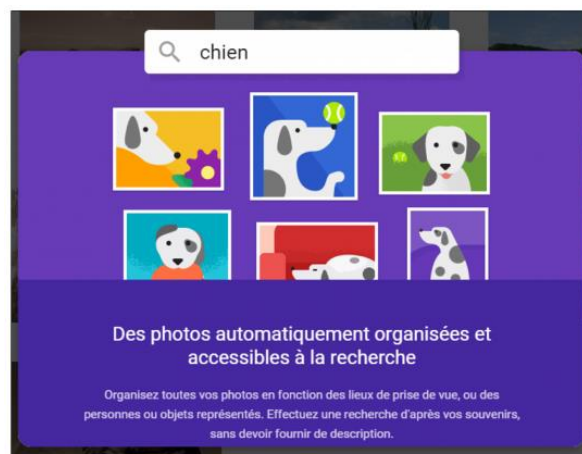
chien

Des photos automatiquement organisées et accessibles à la recherche

Organisez toutes vos photos en fonction des lieux de prise de vue, ou des personnes ou objets représentés. Effectuez une recherche d'après vos souvenirs, sans devoir fournir de description.